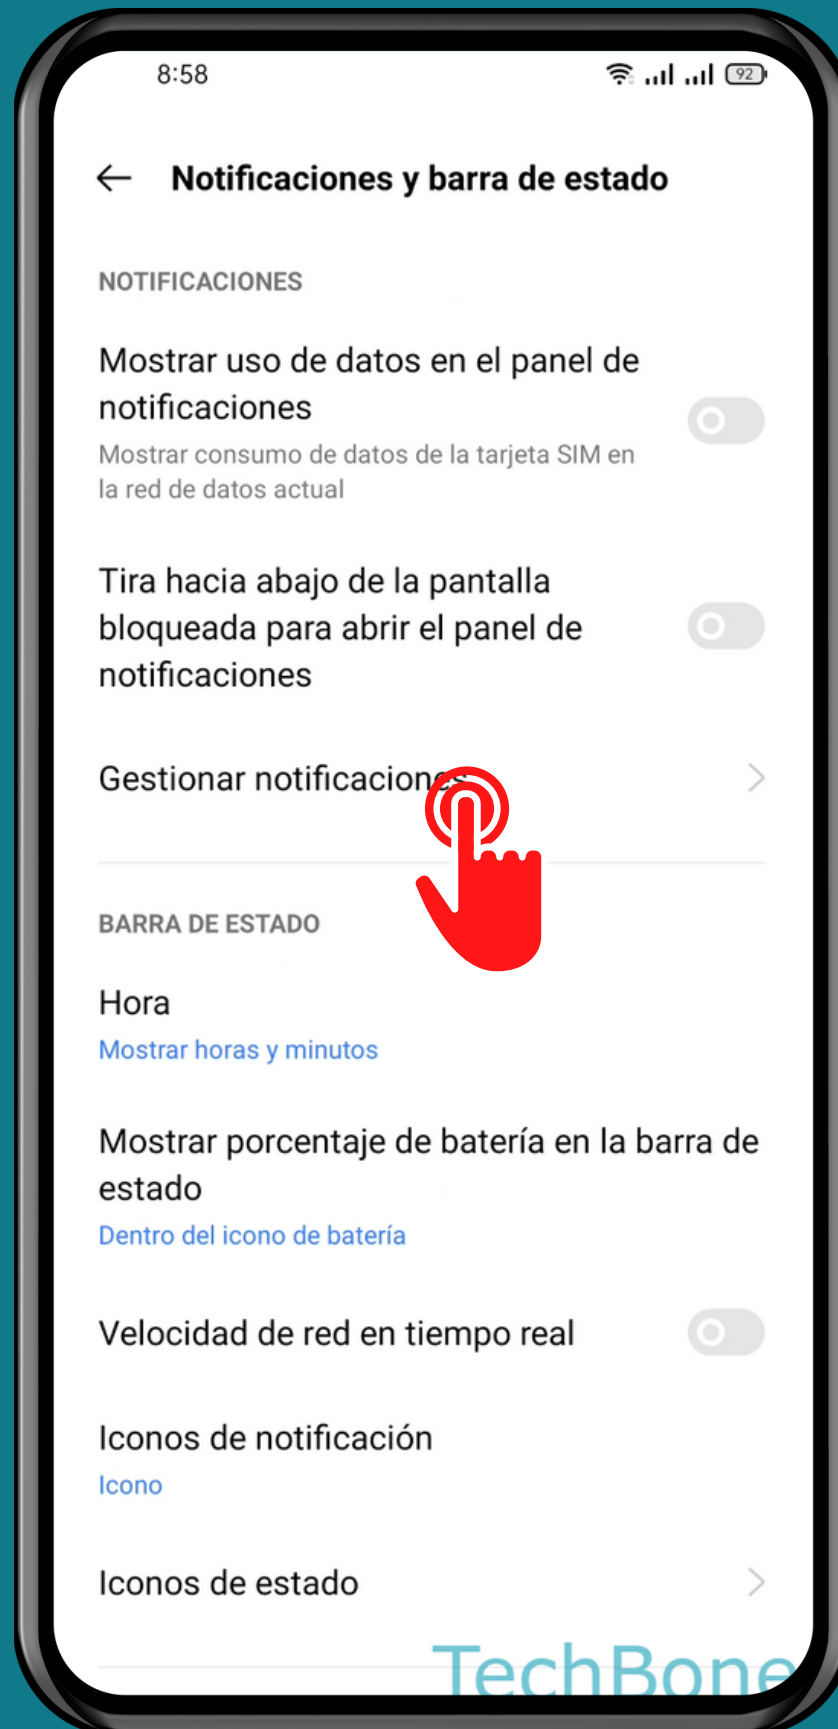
8:58 92

Notificaciones y barra de estado

NOTIFICACIONES

Mostrar uso de datos en el panel de notificaciones
Mostrar consumo de datos de la tarjeta SIM en la red de datos actual

Tira hacia abajo de la pantalla bloqueada para abrir el panel de notificaciones

Gestionar notificaciones

BARRA DE ESTADO

Hora
Mostrar horas y minutos

Mostrar porcentaje de batería en la barra de estado
Dentro del icono de batería

Velocidad de red en tiempo real

Iconos de notificación
Icono

Iconos de estado

TechBone